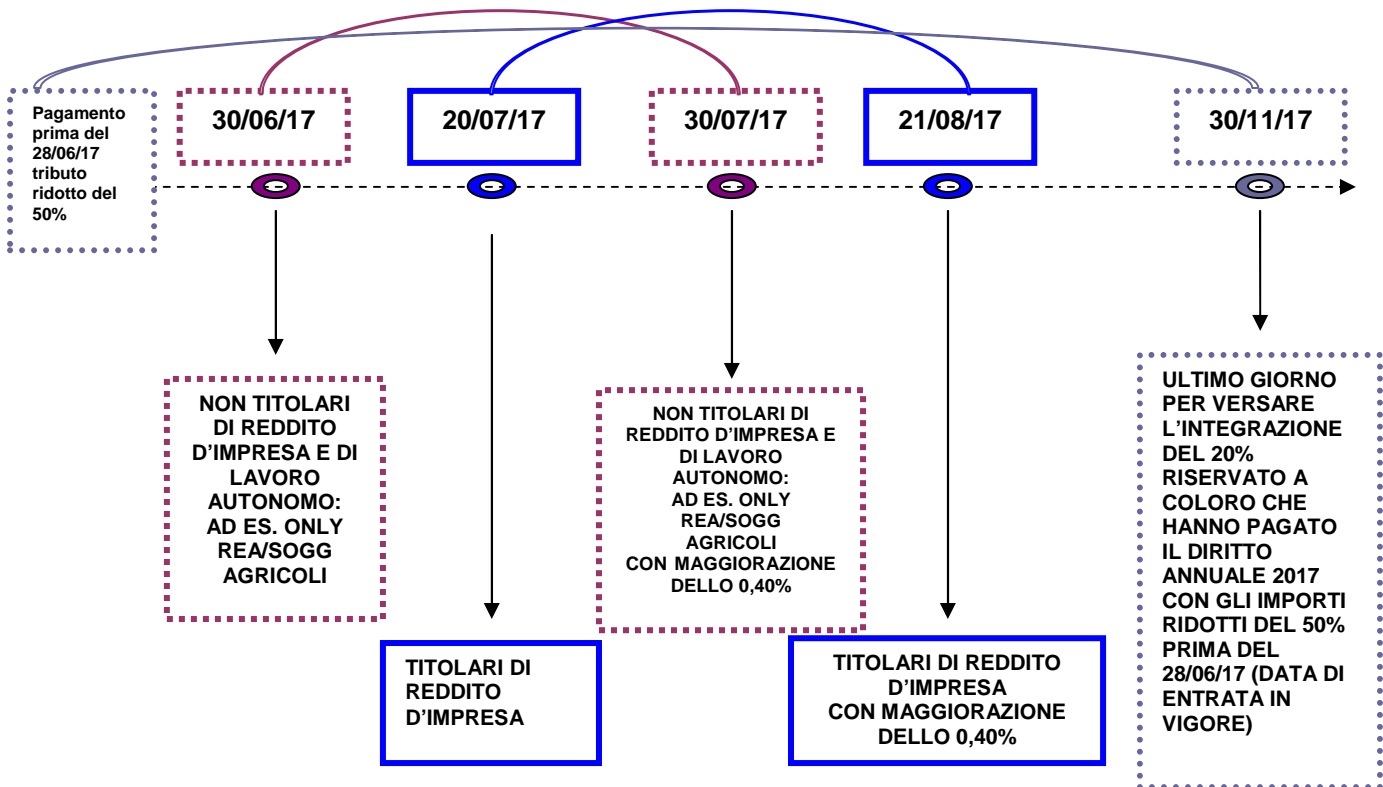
Pagamento prima del 28/06/17 tributo ridotto del 50%

30/06/17

20/07/17

30/07/17

21/08/17

30/11/17

NON TITOLARI DI REDDITO D'IMPRESA E DI LAVORO AUTONOMO: AD ES. ONLY REA/SOGG AGRICOLI

TITOLARI DI REDDITO D'IMPRESA

NON TITOLARI DI REDDITO D'IMPRESA E DI LAVORO AUTONOMO: AD ES. ONLY REA/SOGG AGRICOLI CON MAGGIORAZIONE DELLO 0,40%

TITOLARI DI REDDITO D'IMPRESA CON MAGGIORAZIONE DELLO 0,40%

ULTIMO GIORNO PER VERSARE L'INTEGRAZIONE DEL 20% RISERVATO A COLORO CHE HANNO PAGATO IL DIRITTO ANNUALE 2017 CON GLI IMPORTI RIDOTTI DEL 50% PRIMA DEL 28/06/17 (DATA DI ENTRATA IN VIGORE)